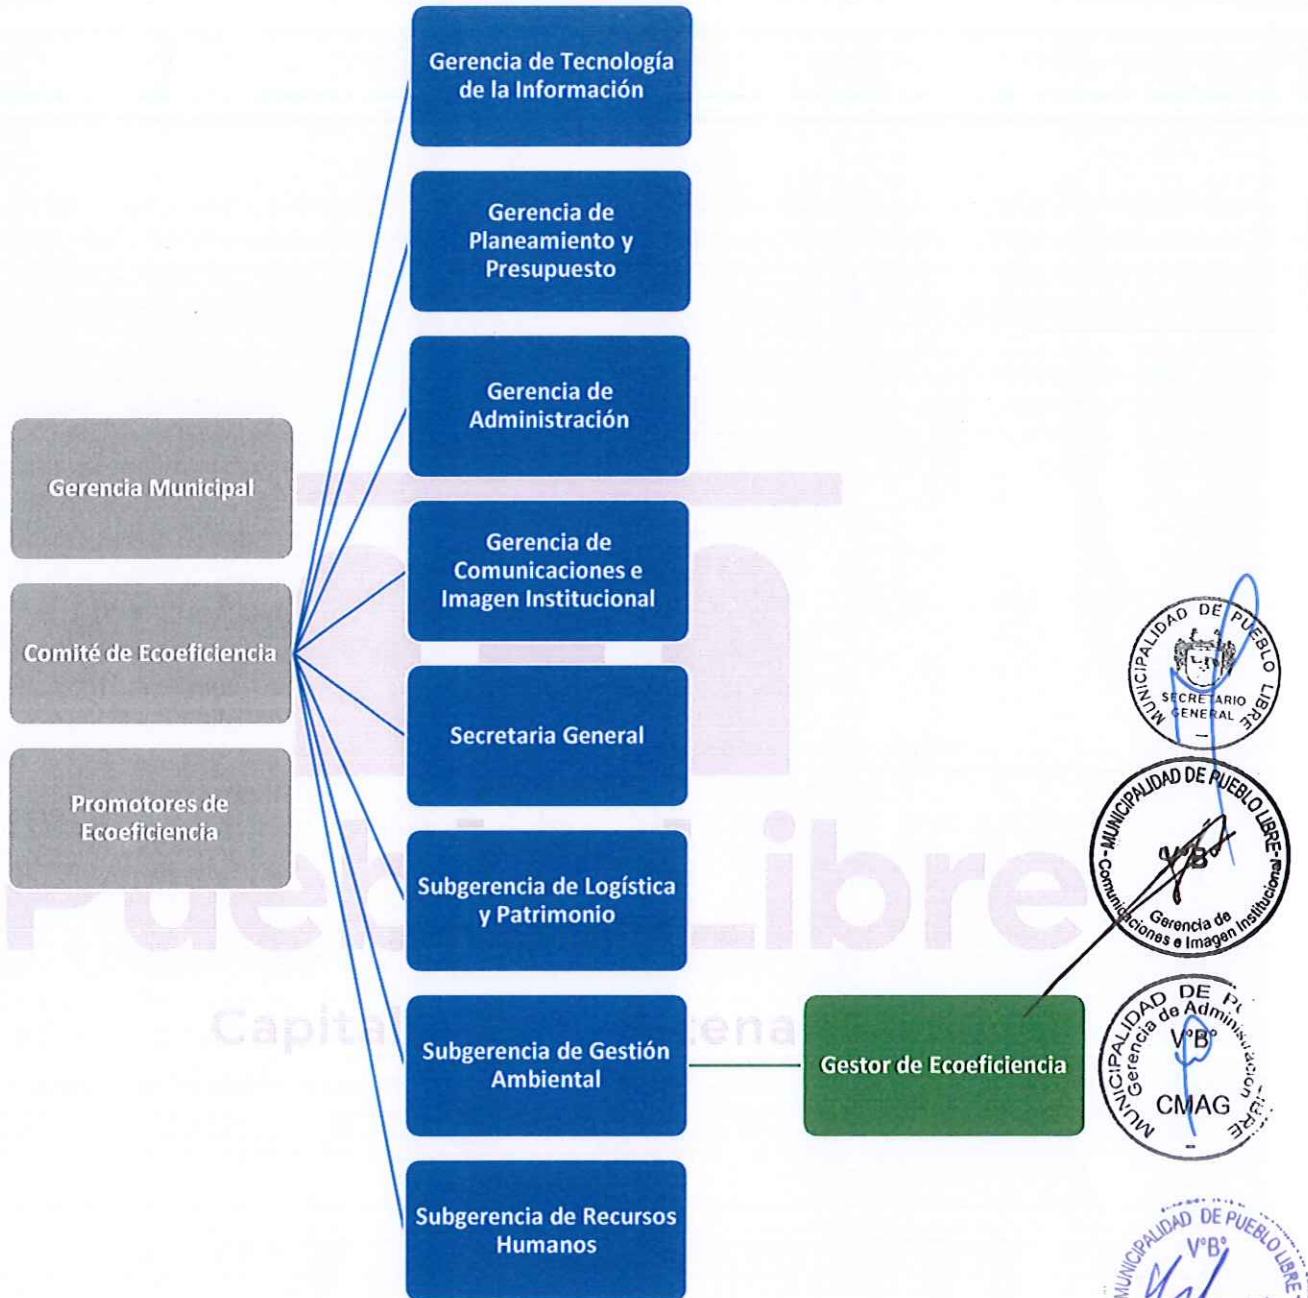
Gerencia de Tecnología de la Información

Gerencia de Planeamiento y Presupuesto

Gerencia de Administración

Gerencia Municipal

Gerencia de Comunicaciones e Imagen Institucional

Comité de Ecoeficiencia

Secretaria General

Promotores de Ecoeficiencia

Subgerencia de Logística y Patrimonio

Subgerencia de Gestión Ambiental

Gestor de Ecoeficiencia

Subgerencia de Recursos Humanos

Pueblo Libre
Capital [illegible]

MUNICIPALIDAD DE PUEBLO LIBRE
SECRETARIO GENERAL

MUNICIPALIDAD DE PUEBLO LIBRE
V°B°
Gerencia de Comunicaciones e Imagen Institucional

MUNICIPALIDAD DE P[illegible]
Gerencia de Administración
V°B°
CMAG

MUNICIPALIDAD DE PUEBLO LIBRE
V°B°